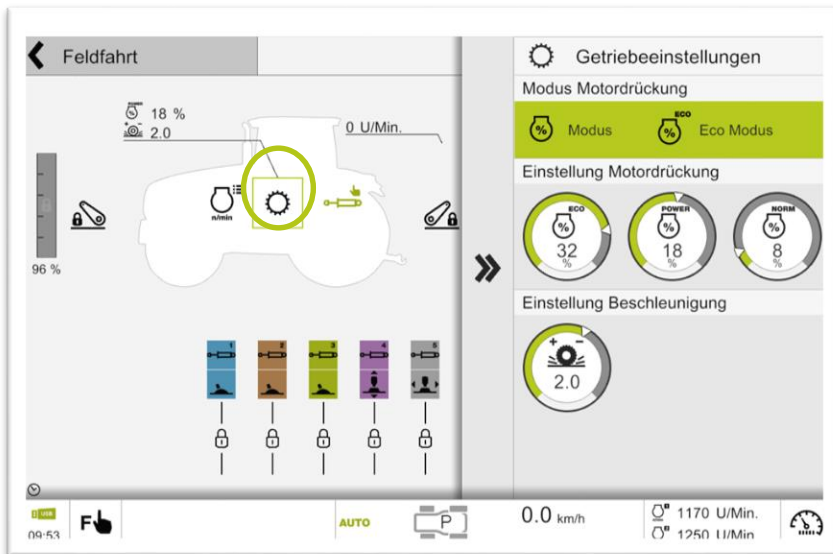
Feldfahrt

18 %
2.0
0 U/Min.
n/min
96 %

1
2
3
4
5

Getriebeeinstellungen
Modus Motordrückung
Modus
ECO
Eco Modus
Einstellung Motordrückung
ECO
32
%
POWER
18
%
NORM
8
%
Einstellung Beschleunigung
2.0

USB
09:53
F
AUTO
P
0.0 km/h
1170 U/Min.
1250 U/Min.